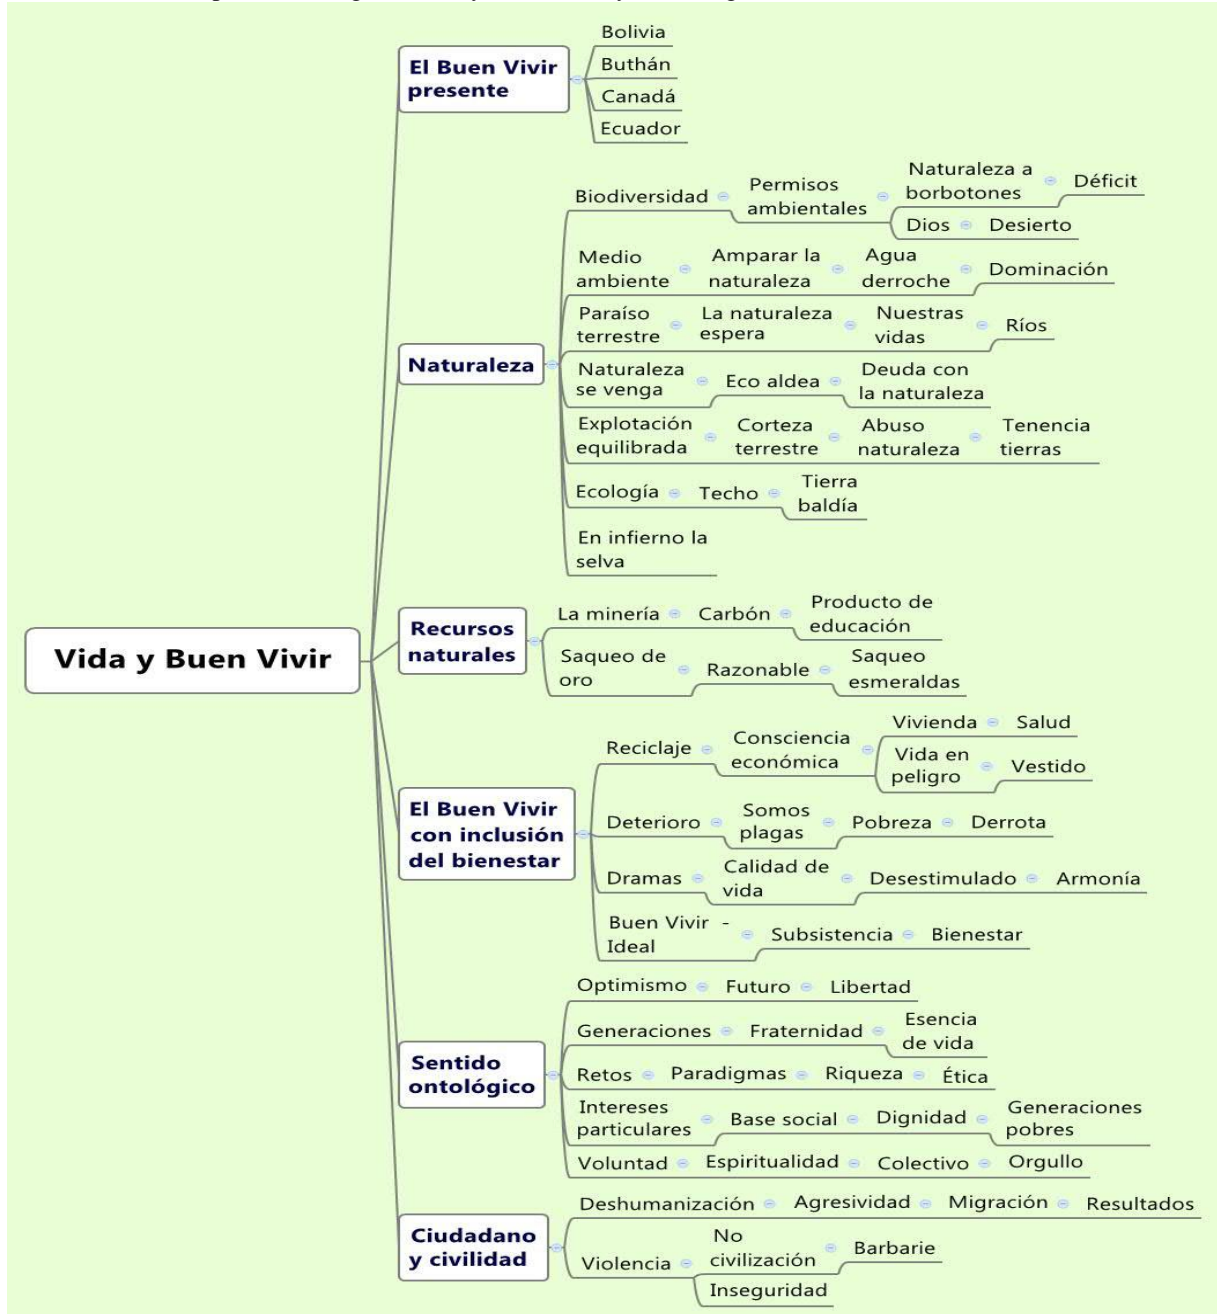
Vida y Buen Vivir

El Buen Vivir presente
Bolivia
Buthán
Canadá
Ecuador

Naturaleza
Biodiversidad
Permisos ambientales
Naturaleza a borbotones
Déficit
Dios
Desierto
Medio ambiente
Amparar la naturaleza
Agua derroche
Dominación
Paraíso terrestre
La naturaleza espera
Nuestras vidas
Ríos
Naturaleza se venga
Eco aldea
Deuda con la naturaleza
Explotación equilibrada
Corteza terrestre
Abuso naturaleza
Tenencia tierras
Ecología
Techo
Tierra baldía
En infierno la selva

Recursos naturales
La minería
Carbón
Producto de educación
Saqueo de oro
Razonable
Saqueo esmeraldas

El Buen Vivir con inclusión del bienestar
Reciclaje
Consciencia económica
Vivienda
Salud
Vida en peligro
Vestido
Deterioro
Somos plagas
Pobreza
Derrota
Dramas
Calidad de vida
Desestimulado
Armonía
Buen Vivir - Ideal
Subsistencia
Bienestar

Sentido ontológico
Optimismo
Futuro
Libertad
Generaciones
Fraternidad
Esencia de vida
Retos
Paradigmas
Riqueza
Ética
Intereses particulares
Base social
Dignidad
Generaciones pobres
Voluntad
Espiritualidad
Colectivo
Orgullo

Ciudadano y civilidad
Deshumanización
Agresividad
Migración
Resultados
Violencia
No civilización
Barbarie
Inseguridad